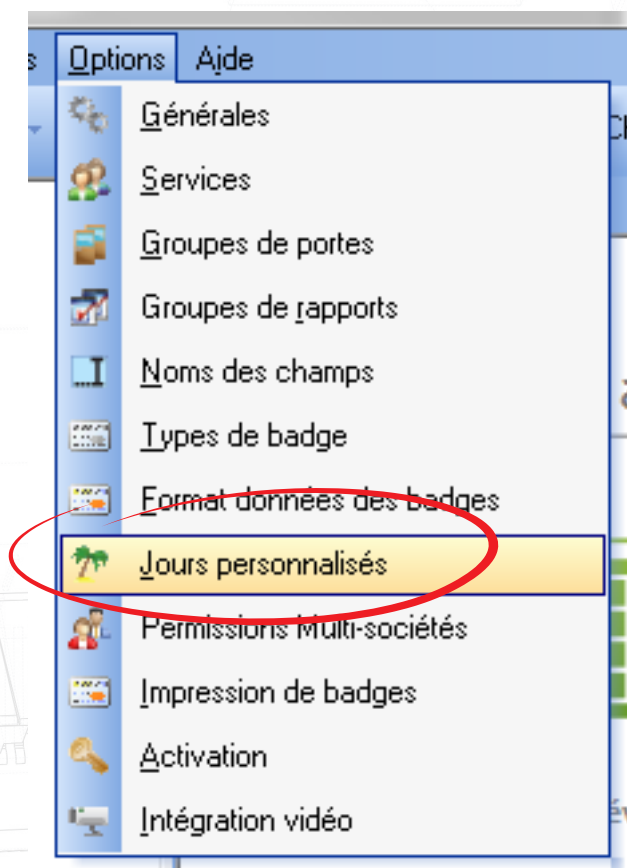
s Options Aide

Générales
Services
Groupes de portes
Groupes de rapports
Noms des champs
Types de badge
Format données des badges
Jours personnalisés
Permissions Multi-sociétés
Impression de badges
Activation
Intégration vidéo